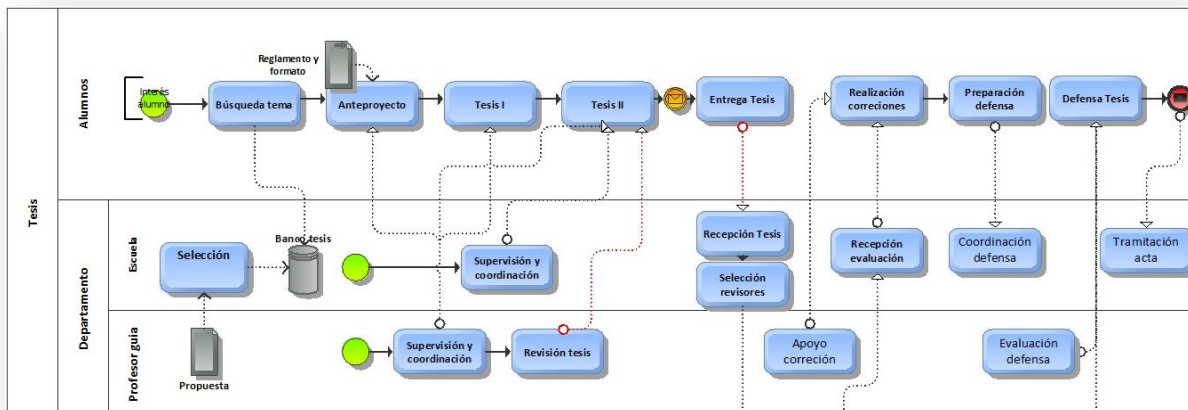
Tesis

Alumnos

Interés alumno

Búsqueda tema

Reglamento y formato

Anteproyecto

Tesis I

Tesis II

Entrega Tesis

Realización correciones

Preparación defensa

Defensa Tesis

Departamento

Escuela

Selección

Banco tesis

Supervisión y coordinación

Recepción Tesis

Selección revisores

Recepción evaluación

Coordinación defensa

Tramitación acta

Profesor guía

Propuesta

Supervisión y coordinación

Revisión tesis

Apoyo correción

Evaluación defensa